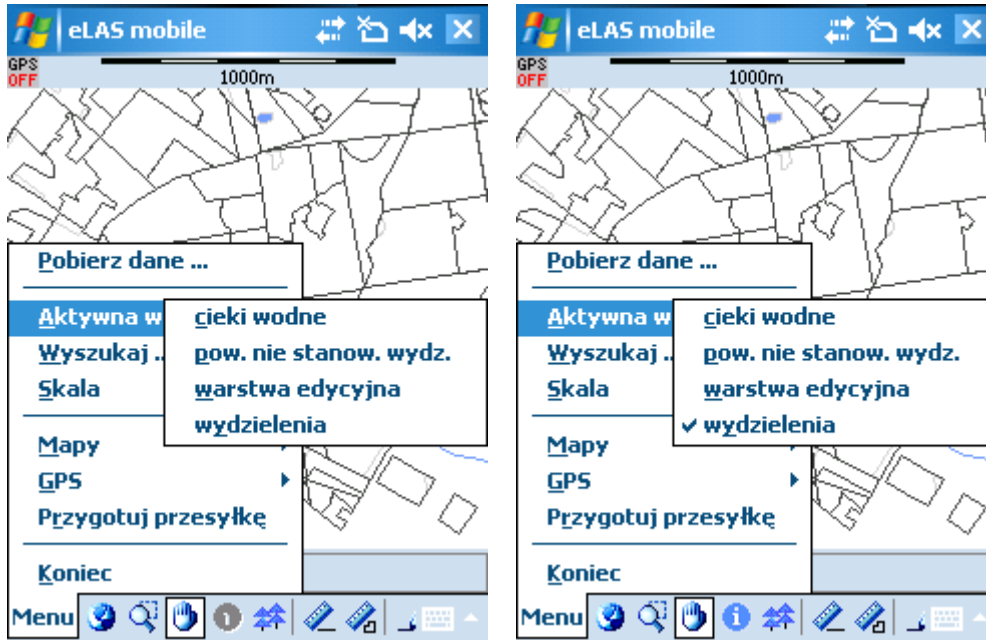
eLAS mobile

GPS
OFF

1000m

Pobierz dane ...

Aktywna w

Wyszukaj ..

Skala

Mapy

GPS

Przygotuj przesyłkę

Koniec

cieki wodne

pow. nie stanow. wydz.

warstwa edycyjna

wydzielenia

Menu

eLAS mobile

GPS
OFF

1000m

Pobierz dane ...

Aktywna w

Wyszukaj ..

Skala

Mapy

GPS

Przygotuj przesyłkę

Koniec

cieki wodne

pow. nie stanow. wydz.

warstwa edycyjna

✓ wydzielenia

Menu